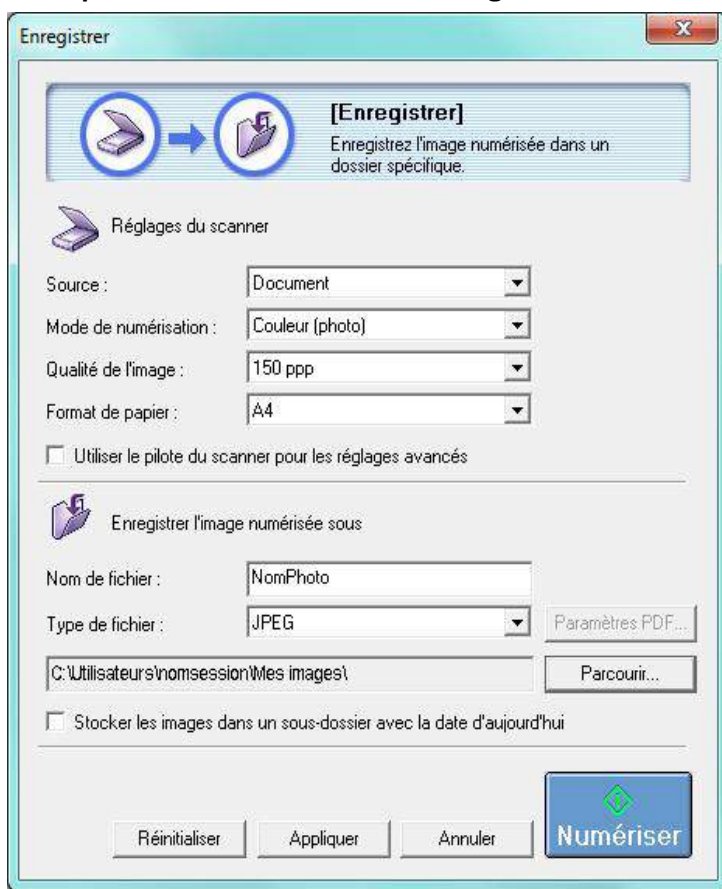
Enregistrer

[Enregistrer]
Enregistrez l'image numérisée dans un dossier spécifique.

Réglages du scanner

Source : Document

Mode de numérisation : Couleur (photo)

Qualité de l'image : 150 ppp

Format de papier : A4

Utiliser le pilote du scanner pour les réglages avancés

Enregistrer l'image numérisée sous

Nom de fichier : NomPhoto

Type de fichier : JPEG

Paramètres PDF...

C:\Utilisateurs\nomsession\Mes images\

Parcourir...

Stocker les images dans un sous-dossier avec la date d'aujourd'hui

Réinitialiser

Appliquer

Annuler

Numériser